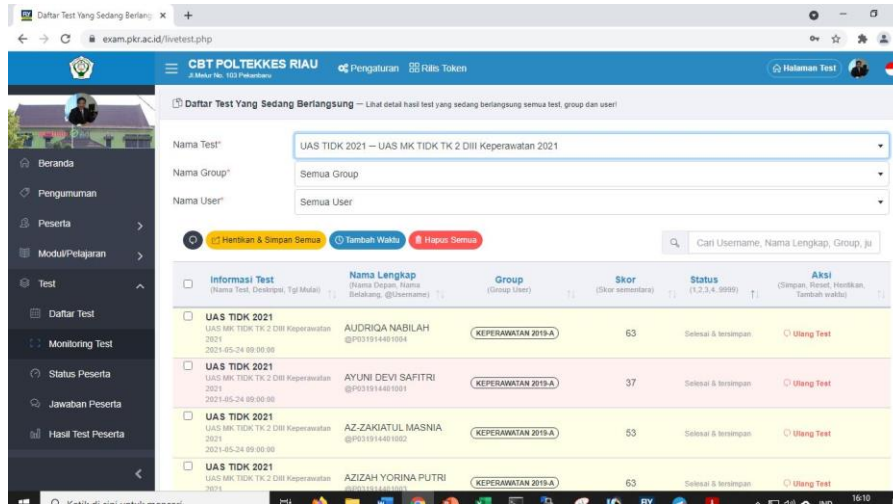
Daftar Test Yang Sedang Berlang ×  +

exam.pkr.ac.id/livetest.php

CBT POLTEKKES RIAU
Jl.Melur No. 103 Pekanbaru

Pengaturan  Rilis Token

Halaman Test

Beranda
Pengumuman
Peserta
Modul/Pelajaran
Test
Daftar Test
Monitoring Test
Status Peserta
Jawaban Peserta
Hasil Test Peserta

Daftar Test Yang Sedang Berlangsung — Lihat detail hasil test yang sedang berlangsung semua test, group dan user!

Nama Test* UAS TIDK 2021 — UAS MK TIDK TK 2 DIII Keperawatan 2021

Nama Group* Semua Group

Nama User* Semua User

Hentikan & Simpan Semua  Tambah Waktu  Hapus Semua

Cari Username, Nama Lengkap, Group, ju

| | Informasi Test (Nama Test, Deskripsi, Tgl Mulai) | Nama Lengkap (Nama Depan, Nama Belakang, @Username) | Group (Group User) | Skor (Skor sementara) | Status (1,2,3,4, 9999) | Aksi (Simpan, Reset, Hentikan, Tambah waktu) |
|---|---|---|---|---|---|---|
| | UAS TIDK 2021 UAS MK TIDK TK 2 DIII Keperawatan 2021 2021-05-24 09:00:00 | AUDRIQA NABILAH @P031914401004 | KEPERAWATAN 2019-A | 63 | Selesai & tersimpan | Ulang Test |
| | UAS TIDK 2021 UAS MK TIDK TK 2 DIII Keperawatan 2021 2021-05-24 09:00:00 | AYUNI DEVI SAFITRI @P031914401001 | KEPERAWATAN 2019-A | 37 | Selesai & tersimpan | Ulang Test |
| | UAS TIDK 2021 UAS MK TIDK TK 2 DIII Keperawatan 2021 2021-05-24 09:00:00 | AZ-ZAKIATUL MASNIA @P031914401002 | KEPERAWATAN 2019-A | 53 | Selesai & tersimpan | Ulang Test |
| | UAS TIDK 2021 UAS MK TIDK TK 2 DIII Keperawatan 2021 | AZIZAH YORINA PUTRI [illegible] | KEPERAWATAN 2019-A | 63 | Selesai & tersimpan | Ulang Test |

Ketik di sini untuk mencari

IND 16:10